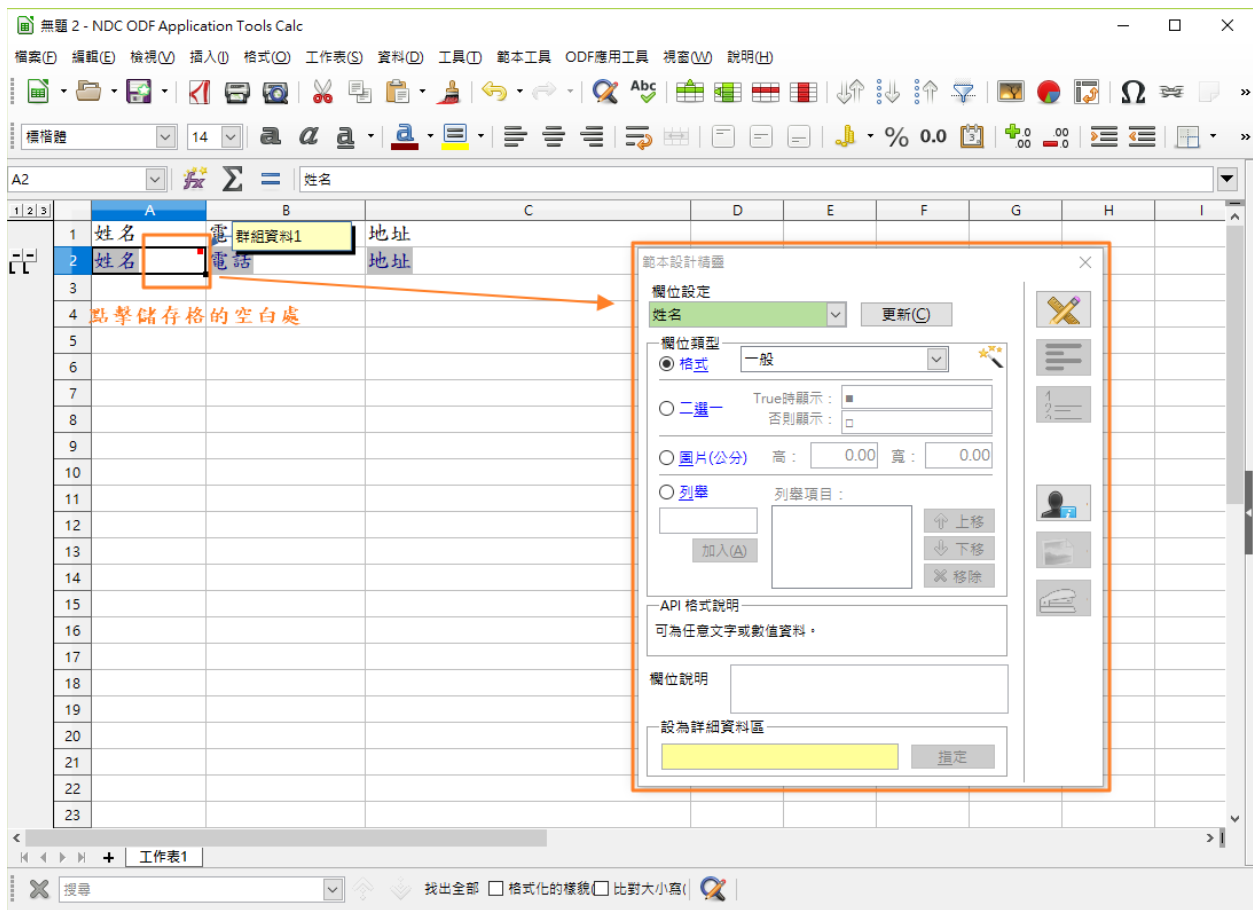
無題 2 - NDC ODF Application Tools Calc

檔案(F) 編輯(E) 檢視(V) 插入(I) 格式(O) 工作表(S) 資料(D) 工具(T) 範本工具 ODF應用工具 視窗(W) 說明(H)

標楷體 14

A2 姓名

1 2 3

| | A | B | C | D | E | F | G | H | I |
|---|---|---|---|---|---|---|---|---|---|
| 1 | 姓名 | 電 | 地址 | | | | | | |
| 2 | 姓名 | 電話 | 地址 | | | | | | |
| 3 | | | | | | | | | |
| 4 | 點擊儲存格的空白處 | | | | | | | | |
| 5 | | | | | | | | | |
| 6 | | | | | | | | | |
| 7 | | | | | | | | | |
| 8 | | | | | | | | | |
| 9 | | | | | | | | | |
| 10 | | | | | | | | | |
| 11 | | | | | | | | | |
| 12 | | | | | | | | | |
| 13 | | | | | | | | | |
| 14 | | | | | | | | | |
| 15 | | | | | | | | | |
| 16 | | | | | | | | | |
| 17 | | | | | | | | | |
| 18 | | | | | | | | | |
| 19 | | | | | | | | | |
| 20 | | | | | | | | | |
| 21 | | | | | | | | | |
| 22 | | | | | | | | | |
| 23 | | | | | | | | | |

群組資料1

範本設計精靈
欄位設定
姓名
更新(C)
欄位類型
格式 一般
二選一 True時顯示： ■ 否則顯示： □
圖片(公分) 高： 0.00 寬： 0.00
列舉 列舉項目：
加入(A)
上移
下移
移除
API 格式說明
可為任意文字或數值資料。
欄位說明
設為詳細資料區
指定

工作表1

搜尋 找出全部 格式化的樣貌( 比對大小寫(